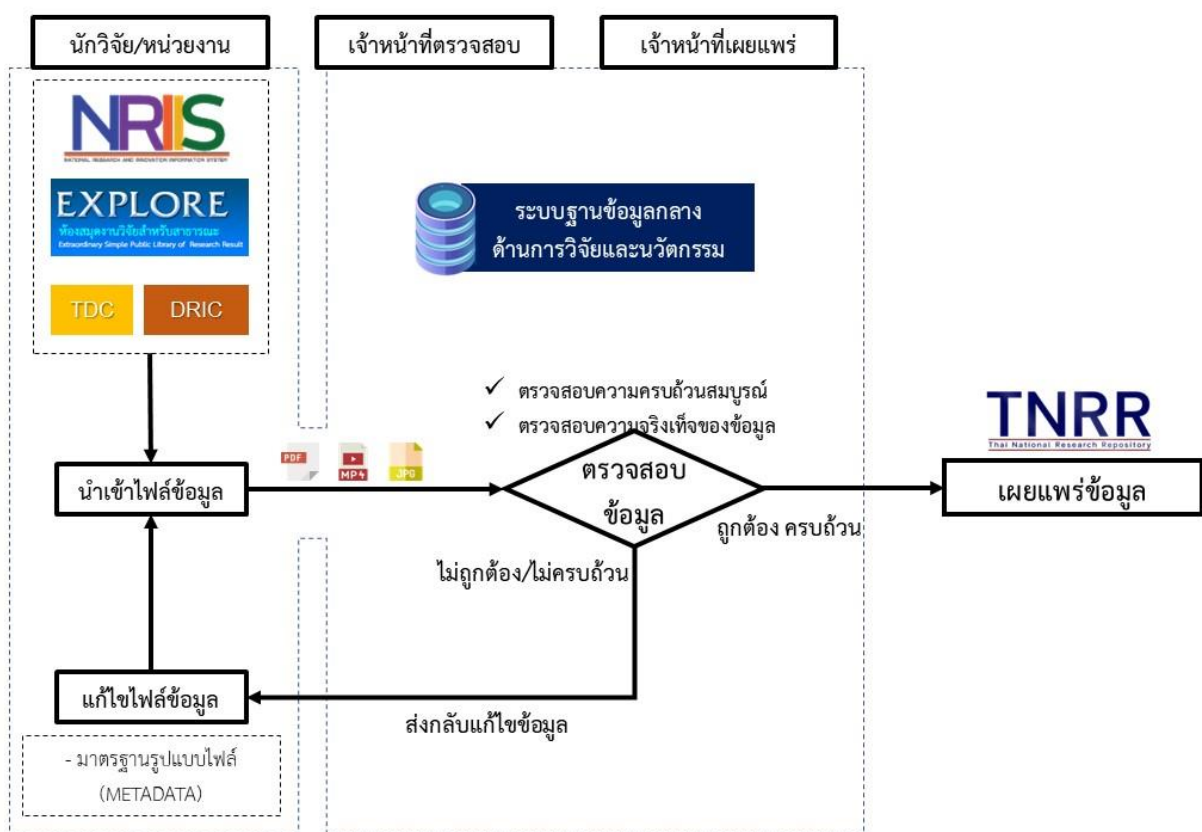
นักวิจัย/หน่วยงาน

เจ้าหน้าที่ตรวจสอบ

เจ้าหน้าที่เผยแพร่

NRIS
NATIONAL RESEARCH AND INNOVATION INFORMATION SYSTEM

EXPLORE
ห้องสมุดงานวิจัยสำหรับสาธารณะ
Extraordinary Simple Public Library of Research Result

TDC

DRIC

ระบบฐานข้อมูลกลาง
ด้านการวิจัยและนวัตกรรม

✓ ตรวจสอบความครบถ้วนสมบูรณ์
✓ ตรวจสอบความจริงเท็จของข้อมูล

TNRR
Thai National Research Repository

PDF MP4 JPG

นำเข้าไฟล์ข้อมูล

ตรวจสอบ
ข้อมูล

เผยแพร่ข้อมูล

ถูกต้อง ครบถ้วน

ไม่ถูกต้อง/ไม่ครบถ้วน

แก้ไขไฟล์ข้อมูล

ส่งกลับแก้ไขข้อมูล

- มาตรฐานรูปแบบไฟล์
(METADATA)